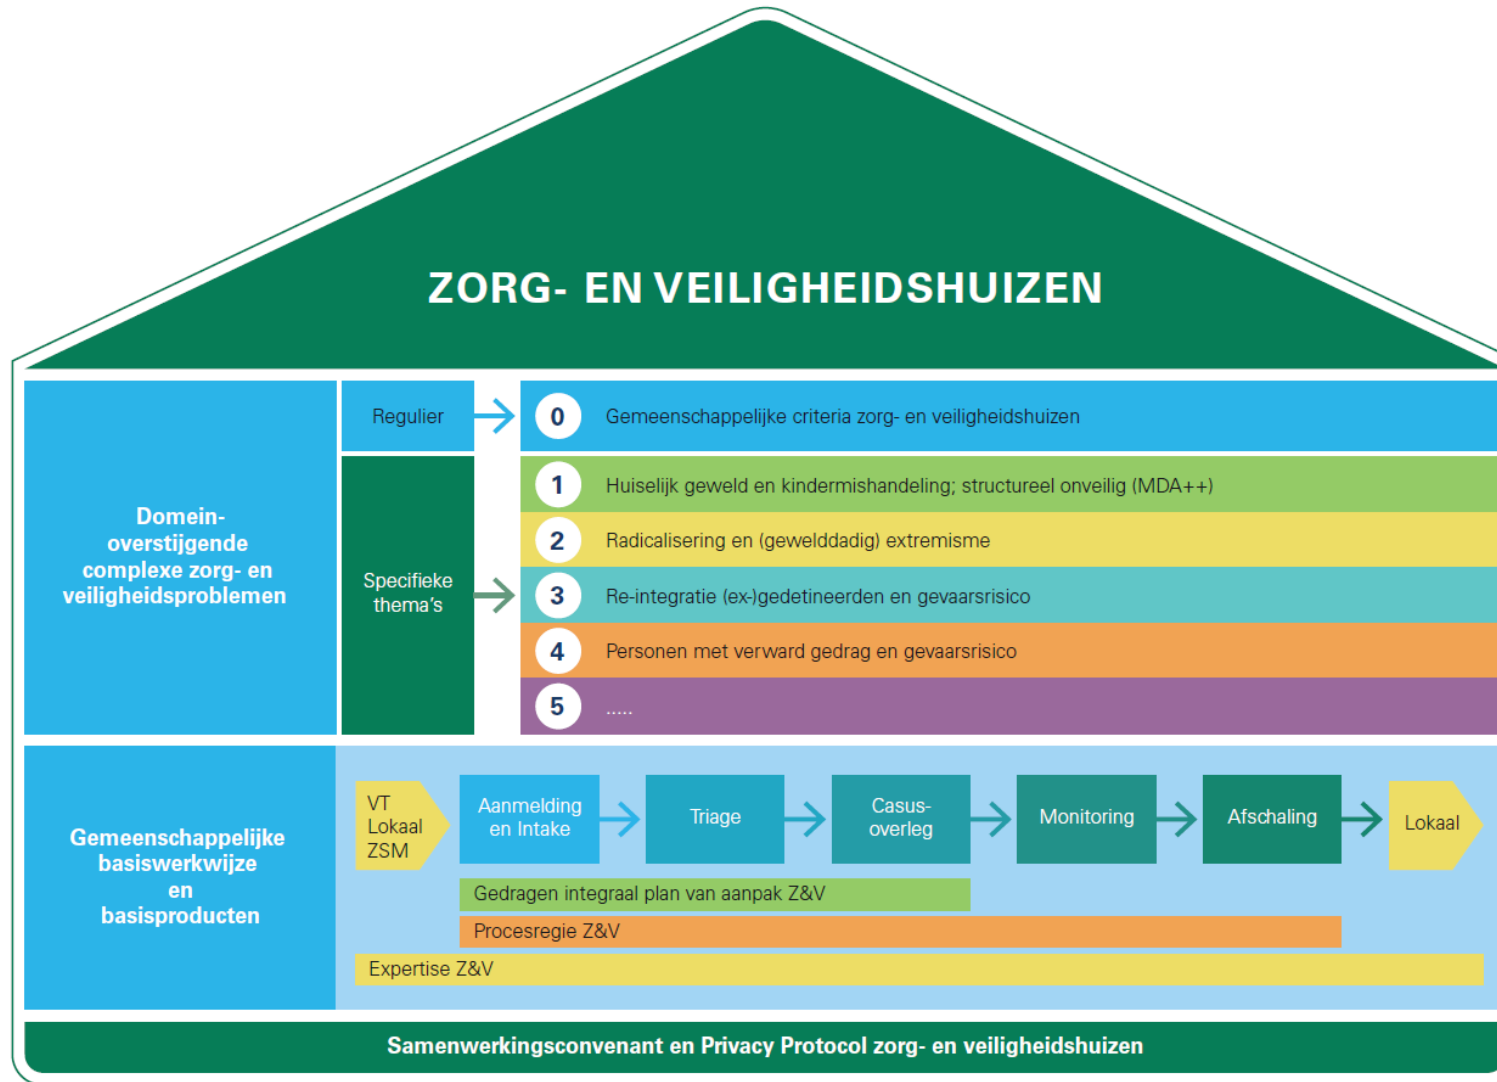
ZORG- EN VEILIGHEIDSHUIZEN

Domein-overstijgende complexe zorg- en veiligheidsproblemen

Regulier

0 Gemeenschappelijke criteria zorg- en veiligheidshuizen

Specifieke thema's

1 Huiselijk geweld en kindermishandeling; structureel onveilig (MDA++)

2 Radicalisering en (gewelddadig) extremisme

3 Re-integratie (ex-)gedetineerden en gevaarsrisico

4 Personen met verward gedrag en gevaarsrisico

5 .....

Gemeenschappelijke basiswerkwijze en basisproducten

VT Lokaal ZSM

Aanmelding en Intake

Triage

Casus-overleg

Monitoring

Afschaling

Lokaal

Gedragen integraal plan van aanpak Z&V

Procesregie Z&V

Expertise Z&V

Samenwerkingsconvenant en Privacy Protocol zorg- en veiligheidshuizen